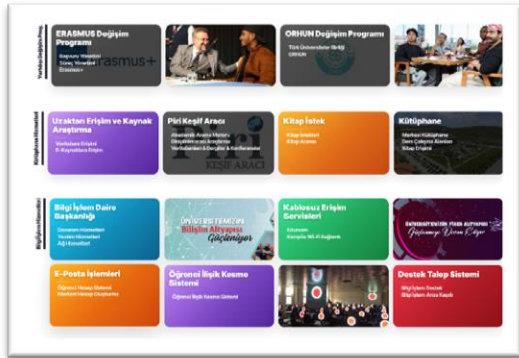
Yurtdışı Değişim Prog.

ERASMUS Değişim Programı

Başvuru Yönetimi
Süreç Yönetimi
Erasmus+

Erasmus+

ORHUN Değişim Programı

Türk Üniversiteler Birliği
ORHUN

Kütüphane Hizmetleri

Uzaktan Erişim ve Kaynak Araştırma

Veritabanı Erişimi
E-Kaynaklara Erişim

Piri Keşif Aracı

Akademik Arama Motoru
Dergilerde ve Araştırma
Veritabanları Dergiler & Konferanslar

PİRİ KEŞİF ARACI

Kitap İstek

Kitap İstekleri
Kitap Arama

Kütüphane

Merkezi Kütüphane
Ders Çalışma Alanları
Kitap Erişimi

Bilgi İşlem Hizmetleri

Bilgi İşlem Daire Başkanlığı

Duyurular Hizmetleri
Yazılım Hizmetleri
Ağ Altyapısı

ÜNİVERSİTEMİZİN Bilişim Altyapısı Güçleniyor

Kablosuz Erişim Servisleri

Eduroam
Kampüs Wi-Fi Bağlantı

ÜNİVERSİTEMİZİN FİBER ALTYAPISI Güçleniyor Devam Ediyor

E-Posta İşlemleri

Öğrenci E-Posta Sistemi
Akademik/İdari Kullanıcılar

Öğrenci İlişik Kesme Sistemi

Öğrenci İlişik Kesme Sistemi

Destek Talep Sistemi

Bilgi İşlem Destek
Bilgi İşlem Arıza Kaydı